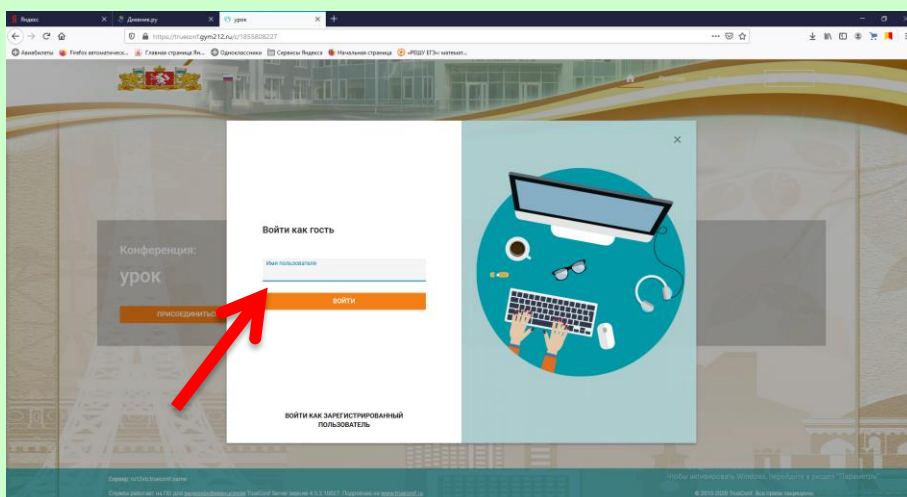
Яндекс
Дневник.ру
урок
https://trueconf.gym212.ru/c/1855808227
Авиабилеты
Firefox автоматическ...
Главная страница Ян...
Одноклассники
Сервисы Яндекса
Начальная страница
«РЕШУ ЕГЭ»: математ...

Конференция:
урок
ПРИСОЕДИНИТЬ

Войти как гость
Имя пользователя
ВОЙТИ
ВОЙТИ КАК ЗАРЕГИСТРИРОВАННЫЙ ПОЛЬЗОВАТЕЛЬ

Чтобы активировать Windows, перейдите в раздел "Параметры".
© 2010-2020 TrueConf. Все права защищены.